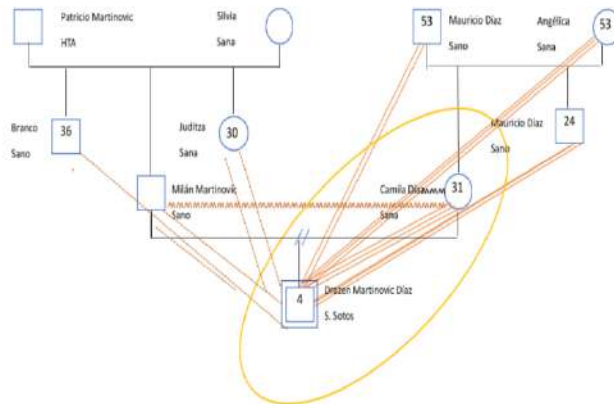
Patricio Martinovic
HTA

Silvia
Sana

53
Mauricio Díaz
Sano

Angélica
Sana
53

Branco
Sano
36

Juditza
Sana
30

Mauricio Díaz
Sano
24

Milán Martinovic
Sano

Camila Díaz
Sana
31

4
Drazen Martinovic Díaz
S. Sotos